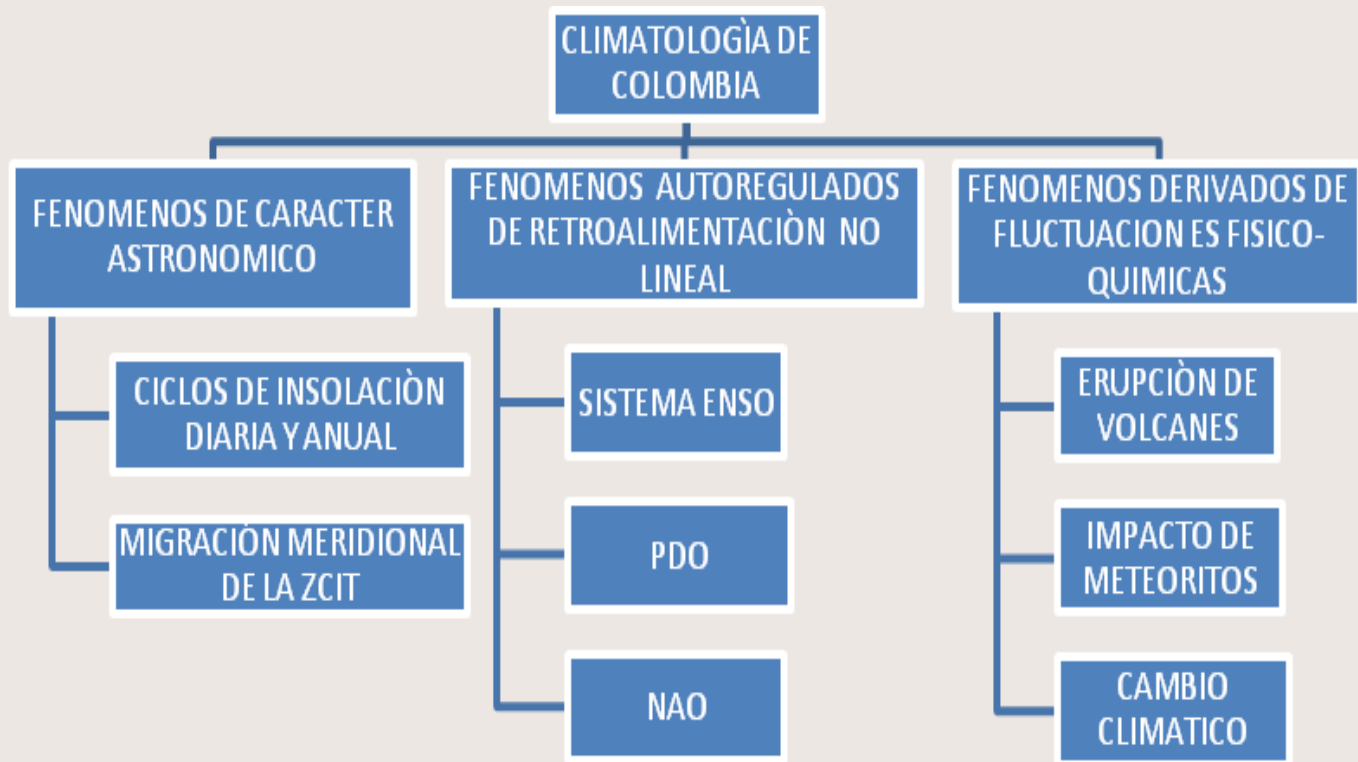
CLIMATOLOGÌA DE COLOMBIA

FENOMENOS DE CARACTER ASTRONOMICO

CICLOS DE INSOLACIÒN DIARIA Y ANUAL

MIGRACIÓN MERIDIONAL DE LA ZCIT

FENOMENOS AUTOREGULADOS DE RETROALIMENTACIÒN NO LINEAL

SISTEMA ENSO

PDO

NAO

FENOMENOS DERIVADOS DE FLUCTUACION ES FISICO-QUIMICAS

ERUPCIÒN DE VOLCANES

IMPACTO DE METEORITOS

CAMBIO CLIMATICO